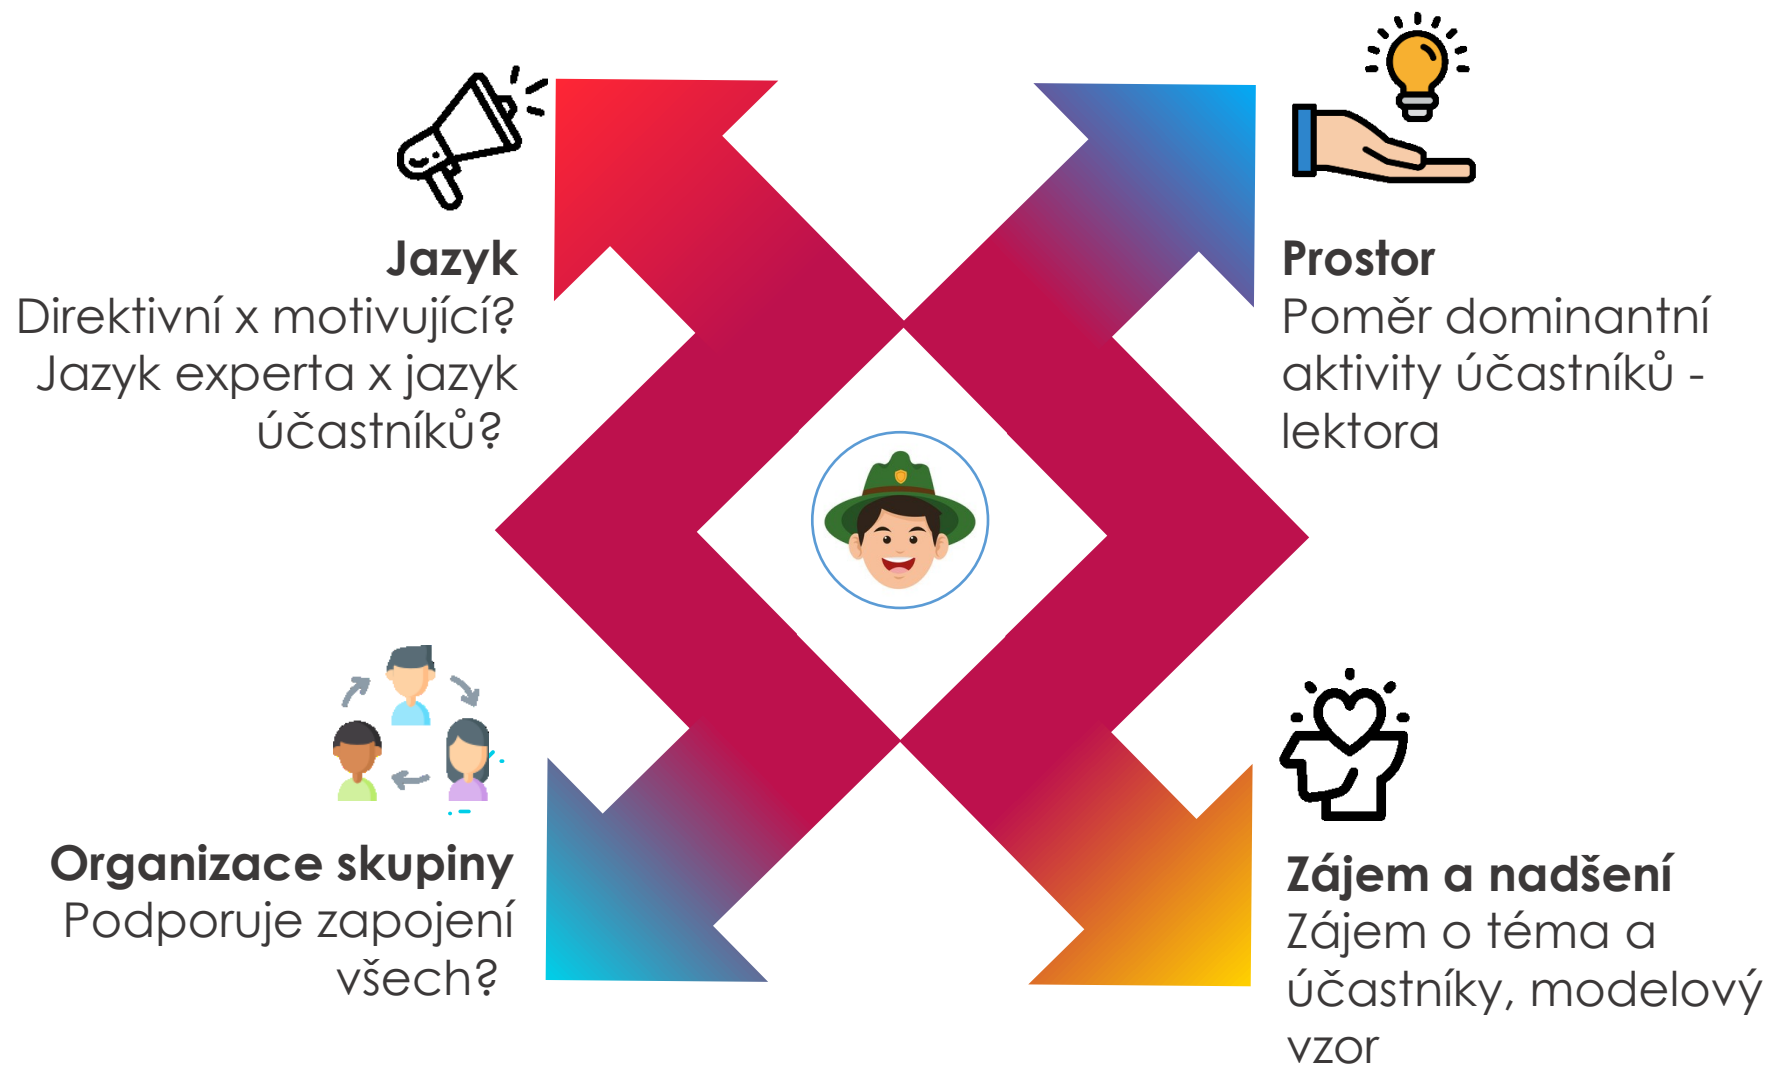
Jazyk
Direktivní x motivující? Jazyk experta x jazyk účastníků?

Prostor
Poměr dominantní aktivity účastníků - lektora

Organizace skupiny
Podporuje zapojení všech?

Zájem a nadšení
Zájem o téma a účastníky, modelový vzor